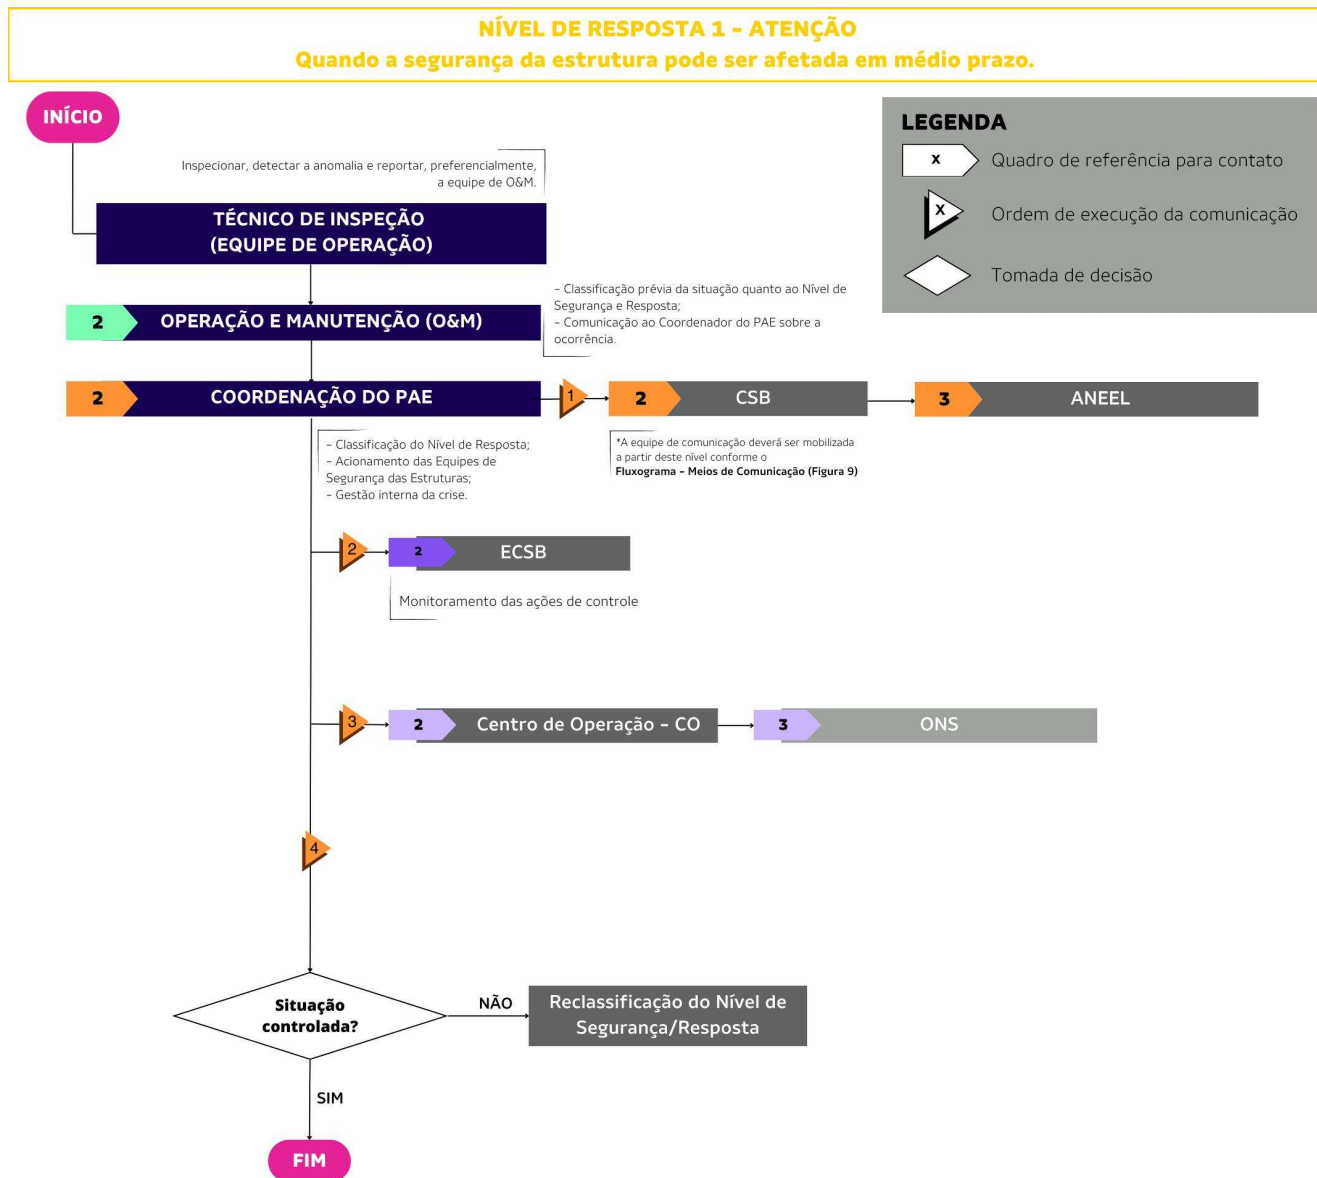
NÍVEL DE RESPOSTA 1 - ATENÇÃO
Quando a segurança da estrutura pode ser afetada em médio prazo.

LEGENDA
x Quadro de referência para contato
x Ordem de execução da comunicação
Tomada de decisão

INÍCIO

Inspecionar, detectar a anomalia e reportar, preferencialmente, a equipe de O&M.

TÉCNICO DE INSPEÇÃO (EQUIPE DE OPERAÇÃO)

2 OPERAÇÃO E MANUTENÇÃO (O&M)

- Classificação prévia da situação quanto ao Nível de Segurança e Resposta;
- Comunicação ao Coordenador do PAE sobre a ocorrência.

2 COORDENAÇÃO DO PAE

1

2 CSB

3 ANEEL

*A equipe de comunicação deverá ser mobilizada a partir deste nível conforme o Fluxograma - Meios de Comunicação (Figura 9)

- Classificação do Nível de Resposta;
- Acionamento das Equipes de Segurança das Estruturas;
- Gestão interna da crise.

2

2 ECSB

Monitoramento das ações de controle

3

2 Centro de Operação - CO

3 ONS

4

Situação controlada?

NÃO

Reclassificação do Nível de Segurança/Resposta

SIM

FIM